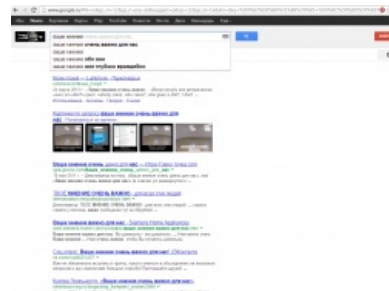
ваше мнение
ваше мнение очень важно для нас
ваше мнение
ваше мнение обо мне
ваше мнение нам глубоко безразлично

Картинки по запросу ваше мнение очень важно для нас

Ваше мнение очень важно для нас

ВАШЕ МНЕНИЕ ОЧЕНЬ ВАЖНО

Ваше мнение очень важно для нас

Ваше мнение очень важно для нас